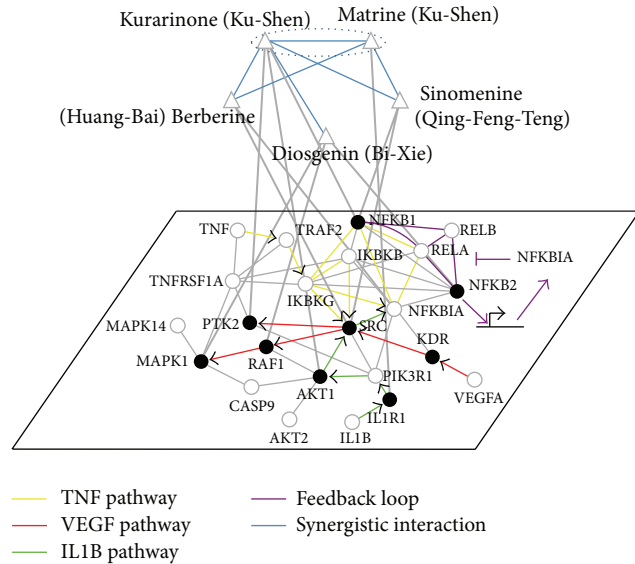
Kurarinone (Ku-Shen)
Matrine (Ku-Shen)
(Huang-Bai) Berberine
Sinomenine (Qing-Feng-Teng)
Diosgenin (Bi-Xie)

TNF
TRAF2
NFKB1
RELB
RELA
NFKBIA
TNFRSF1A
IKBKB
NFKB2
IKBKG
NFKBIA
MAPK14
PTK2
SRC
KDR
MAPK1
RAF1
AKT1
PIK3R1
CASP9
VEGFA
IL1R1
AKT2
IL1B

TNF pathway
VEGF pathway
IL1B pathway
Feedback loop
Synergistic interaction